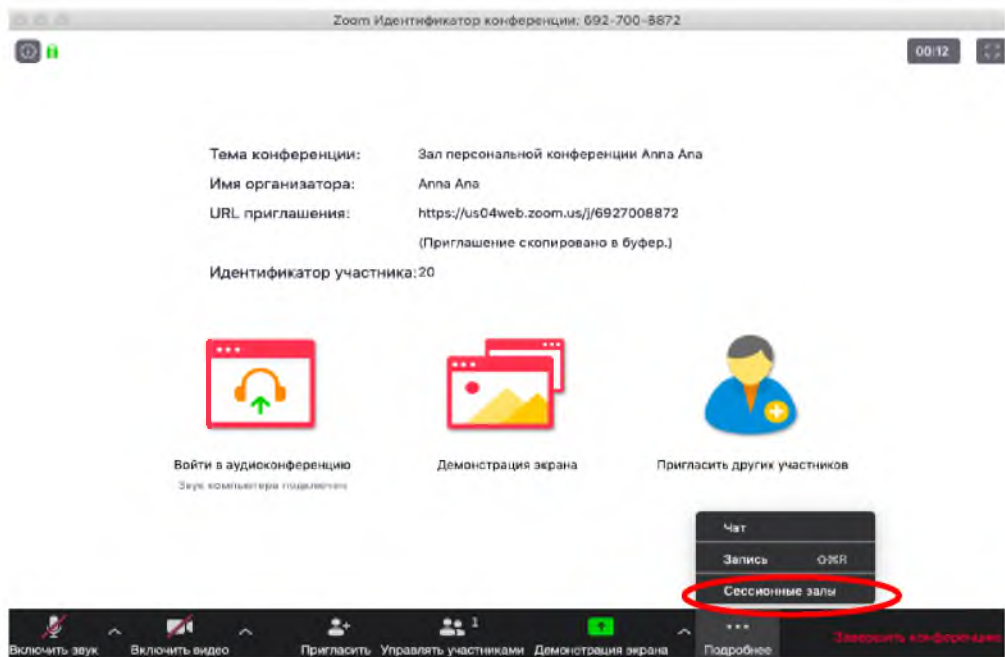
Zoom Идентификатор конференции: 692-700-8872

00:12

Тема конференции: Зал персональной конференции Anna Ana
Имя организатора: Anna Ana
URL приглашения: https://us04web.zoom.us/j/6927008872
(Приглашение скопировано в буфер.)
Идентификатор участника: 20

Войти в аудиоконференцию
Звук компьютера подключен

Демонстрация экрана

Пригласить других участников

Чат
Запись ⌥⌘R
Сессионные залы

Включить звук
Включить видео
Пригласить
1
Управлять участниками
Демонстрация экрана
Подробнее
Завершить конференцию